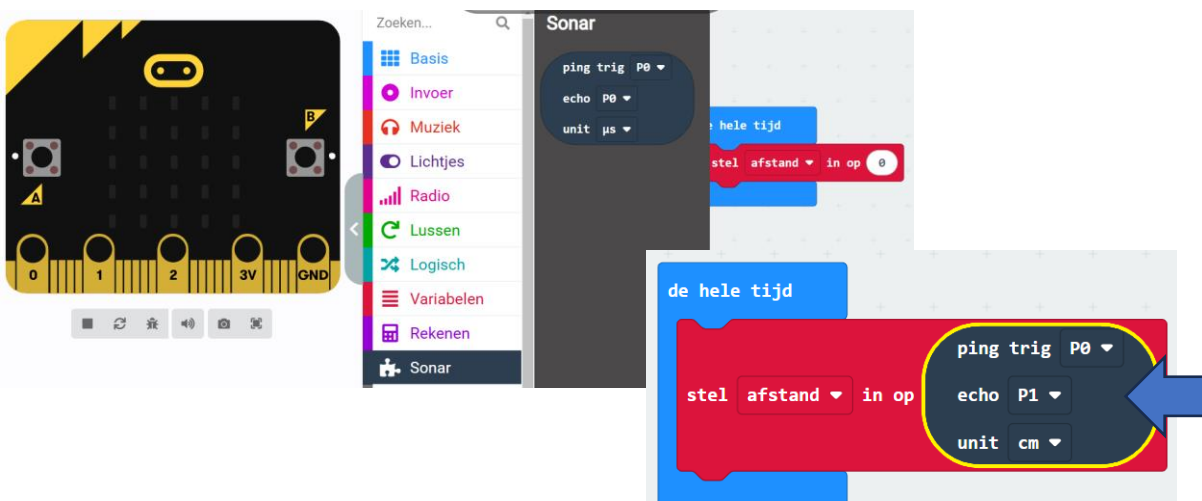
B
A
0
1
2
3V
GND

Zoeken...
Basis
Invoer
Muziek
Lichtjes
Radio
Lussen
Logisch
Variabelen
Rekenen
Sonar

Sonar
ping trig P0
echo P0
unit µs

de hele tijd
stel afstand in op 0

de hele tijd
stel afstand in op
ping trig P0
echo P1
unit cm